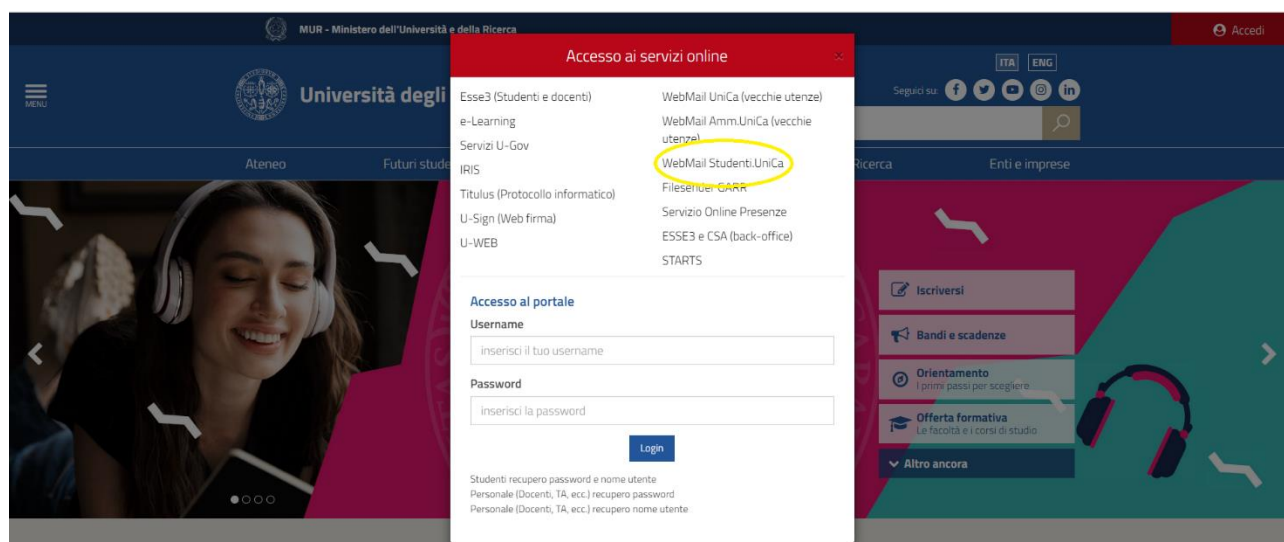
MUR - Ministero dell'Università e della Ricerca

Accedi

MENU

Università degli

ITA ENG

Seguici su:

Ateneo

Futuri stude

Ricerca

Enti e imprese

Accesso ai servizi online

×

Esse3 (Studenti e docenti)
e-Learning
Servizi U-Gov
IRIS
Titulus (Protocollo informatico)
U-Sign (Web firma)
U-WEB

WebMail UniCa (vecchie utenze)
WebMail Amm.UniCa (vecchie utenze)
WebMail Studenti.UniCa
Filesender GARR
Servizio Online Presenze
ESSE3 e CSA (back-office)
STARTS

Accesso al portale

Username

inserisci il tuo username

Password

inserisci la password

Login

Studenti recupero password e nome utente
Personale (Docenti, TA, ecc.) recupero password
Personale (Docenti, TA, ecc.) recupero nome utente

Iscriversi

Bandi e scadenze

Orientamento
I primi passi per scegliere

Offerta formativa
Le facoltà e i corsi di studio

Altro ancora